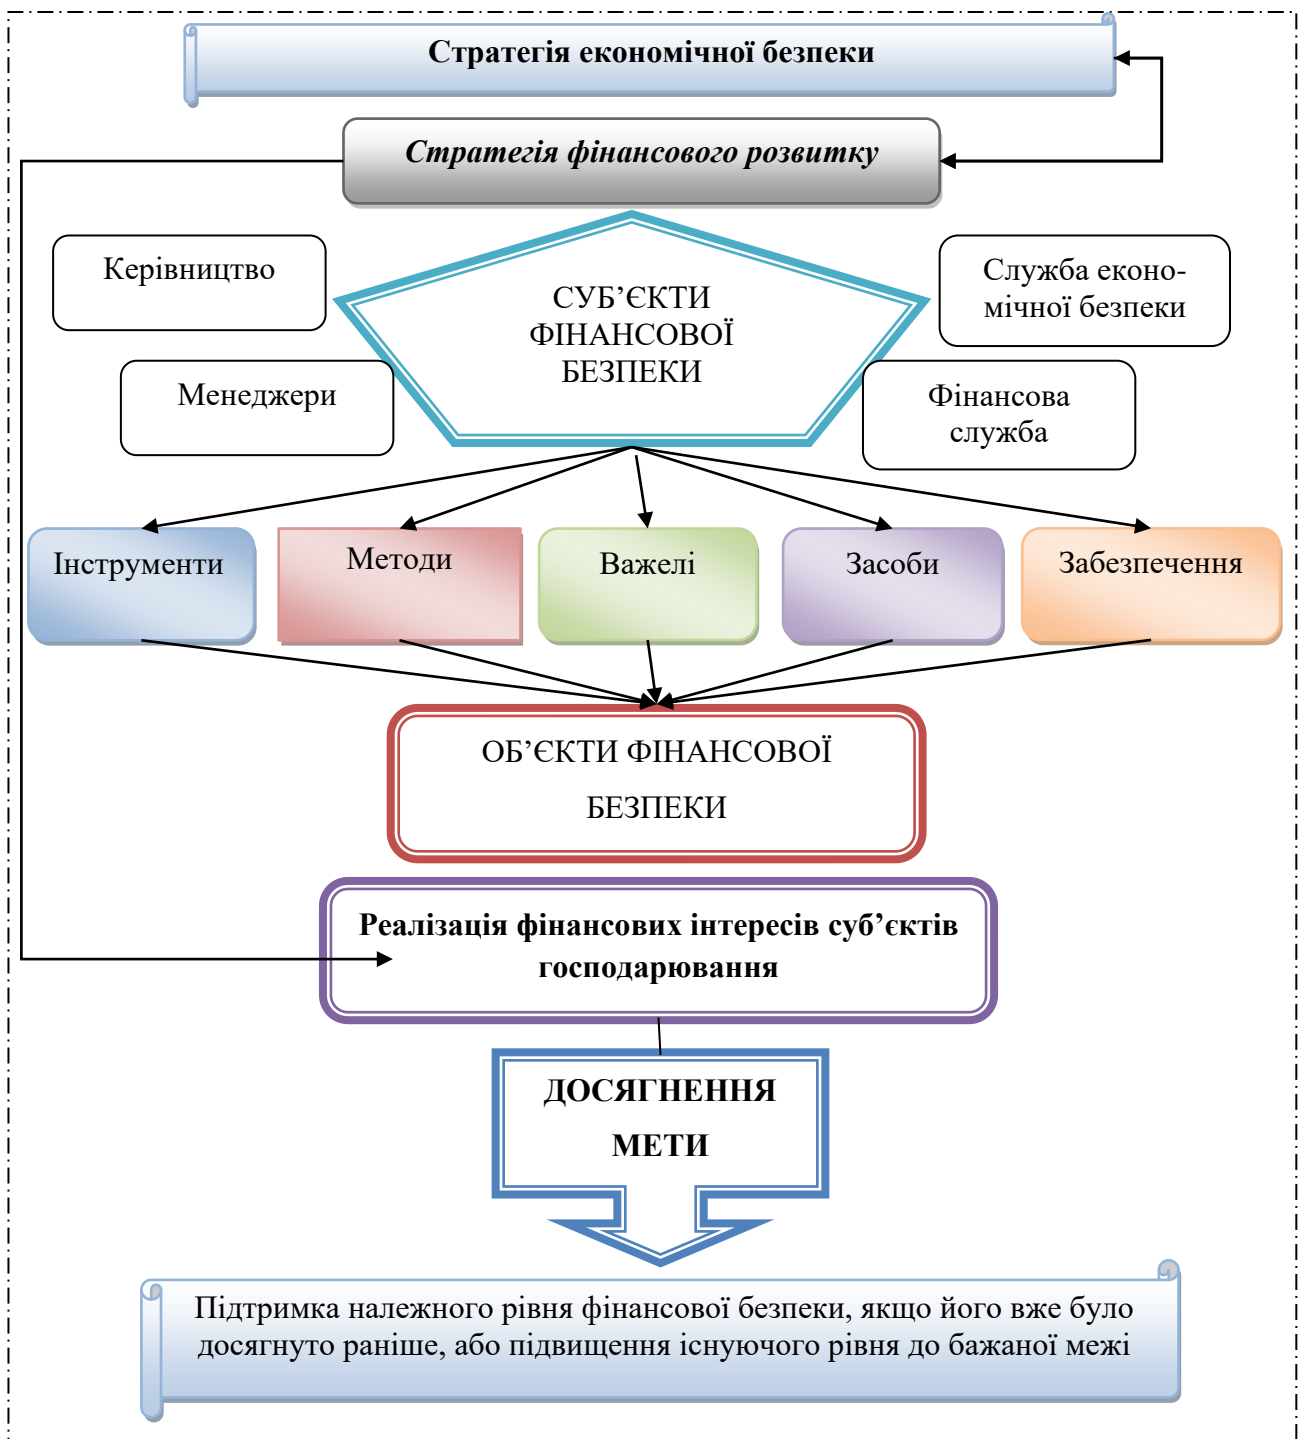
Стратегія економічної безпеки

Стратегія фінансового розвитку

Керівництво

СУБ'ЄКТИ ФІНАНСОВОЇ БЕЗПЕКИ

Служба економічної безпеки

Менеджери

Фінансова служба

Інструменти

Методи

Важелі

Засоби

Забезпечення

ОБ'ЄКТИ ФІНАНСОВОЇ БЕЗПЕКИ

Реалізація фінансових інтересів суб'єктів господарювання

ДОСЯГНЕННЯ МЕТИ

Підтримка належного рівня фінансової безпеки, якщо його вже було досягнуто раніше, або підвищення існуючого рівня до бажаної межі